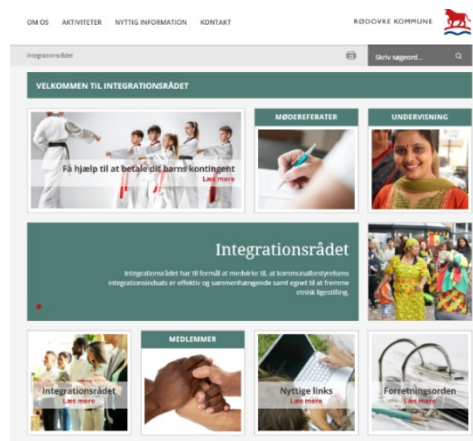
OM OS AKTIVITETER NYTTIG INFORMATION KONTAKT

RØDOVRE KOMMUNE

Integrationsrådet

Skriv søgeord...

VELKOMMEN TIL INTEGRATIONSRÅDET

Få hjælp til at betale dit barns kontingent
Læs mere

MØDEREFERATER

UNDERVISNING

Integrationsrådet

Integrationsrådet har til formål at medvirke til, at kommunalbestyrelsens integrationsindsats er effektiv og sammenhængende samt egnet til at fremme etnisk ligestilling.

MEDLEMMER

Integrationsrådet
Læs mere

Nyttige links
Læs mere

Forretningsorden
Læs mere